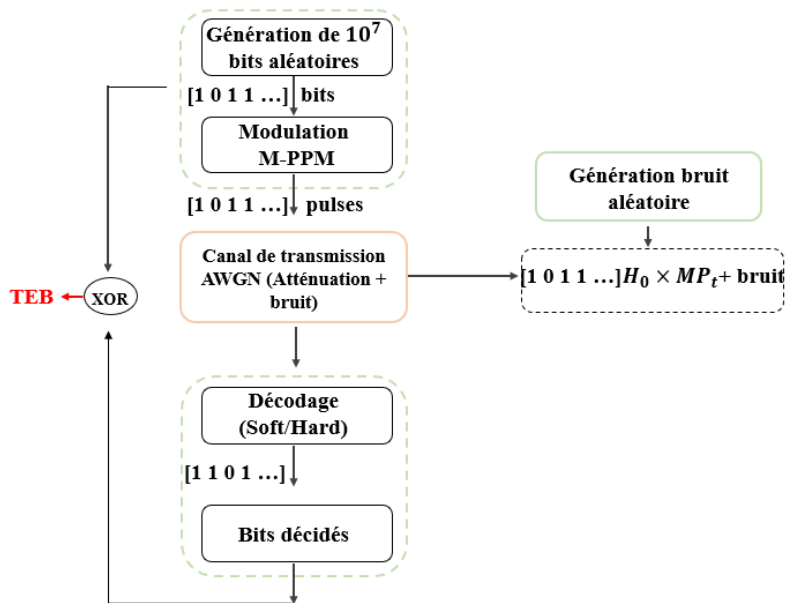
Génération de $10^7$ bits aléatoires

[1 0 1 1 …] bits

Modulation M-PPM

[1 0 1 1 …] pulses

Génération bruit aléatoire

Canal de transmission AWGN (Atténuation + bruit)

[1 0 1 1 …]$H_0 \times MP_t$+ bruit

TEB

XOR

Décodage (Soft/Hard)

[1 1 0 1 …]

Bits décidés